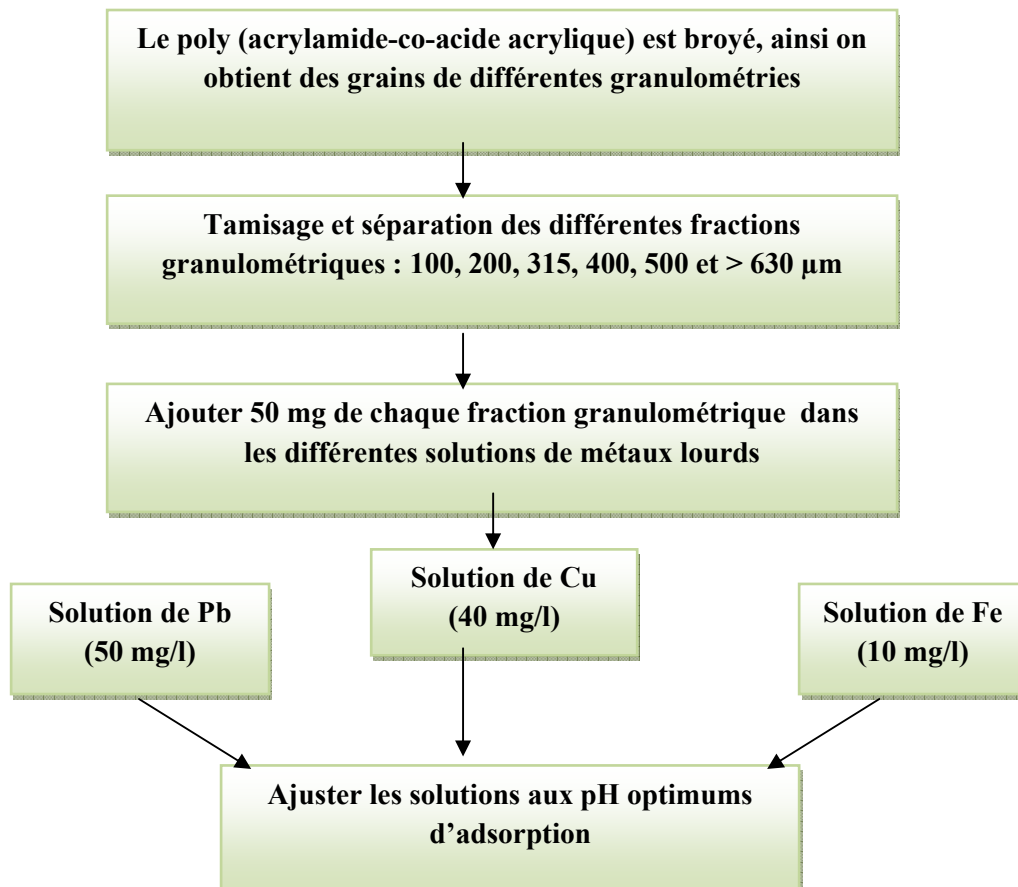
Le poly (acrylamide-co-acide acrylique) est broyé, ainsi on obtient des grains de différentes granulométries

Tamisage et séparation des différentes fractions granulométriques : 100, 200, 315, 400, 500 et > 630 µm

Ajouter 50 mg de chaque fraction granulométrique dans les différentes solutions de métaux lourds

Solution de Pb (50 mg/l)

Solution de Cu (40 mg/l)

Solution de Fe (10 mg/l)

Ajuster les solutions aux pH optimums d'adsorption